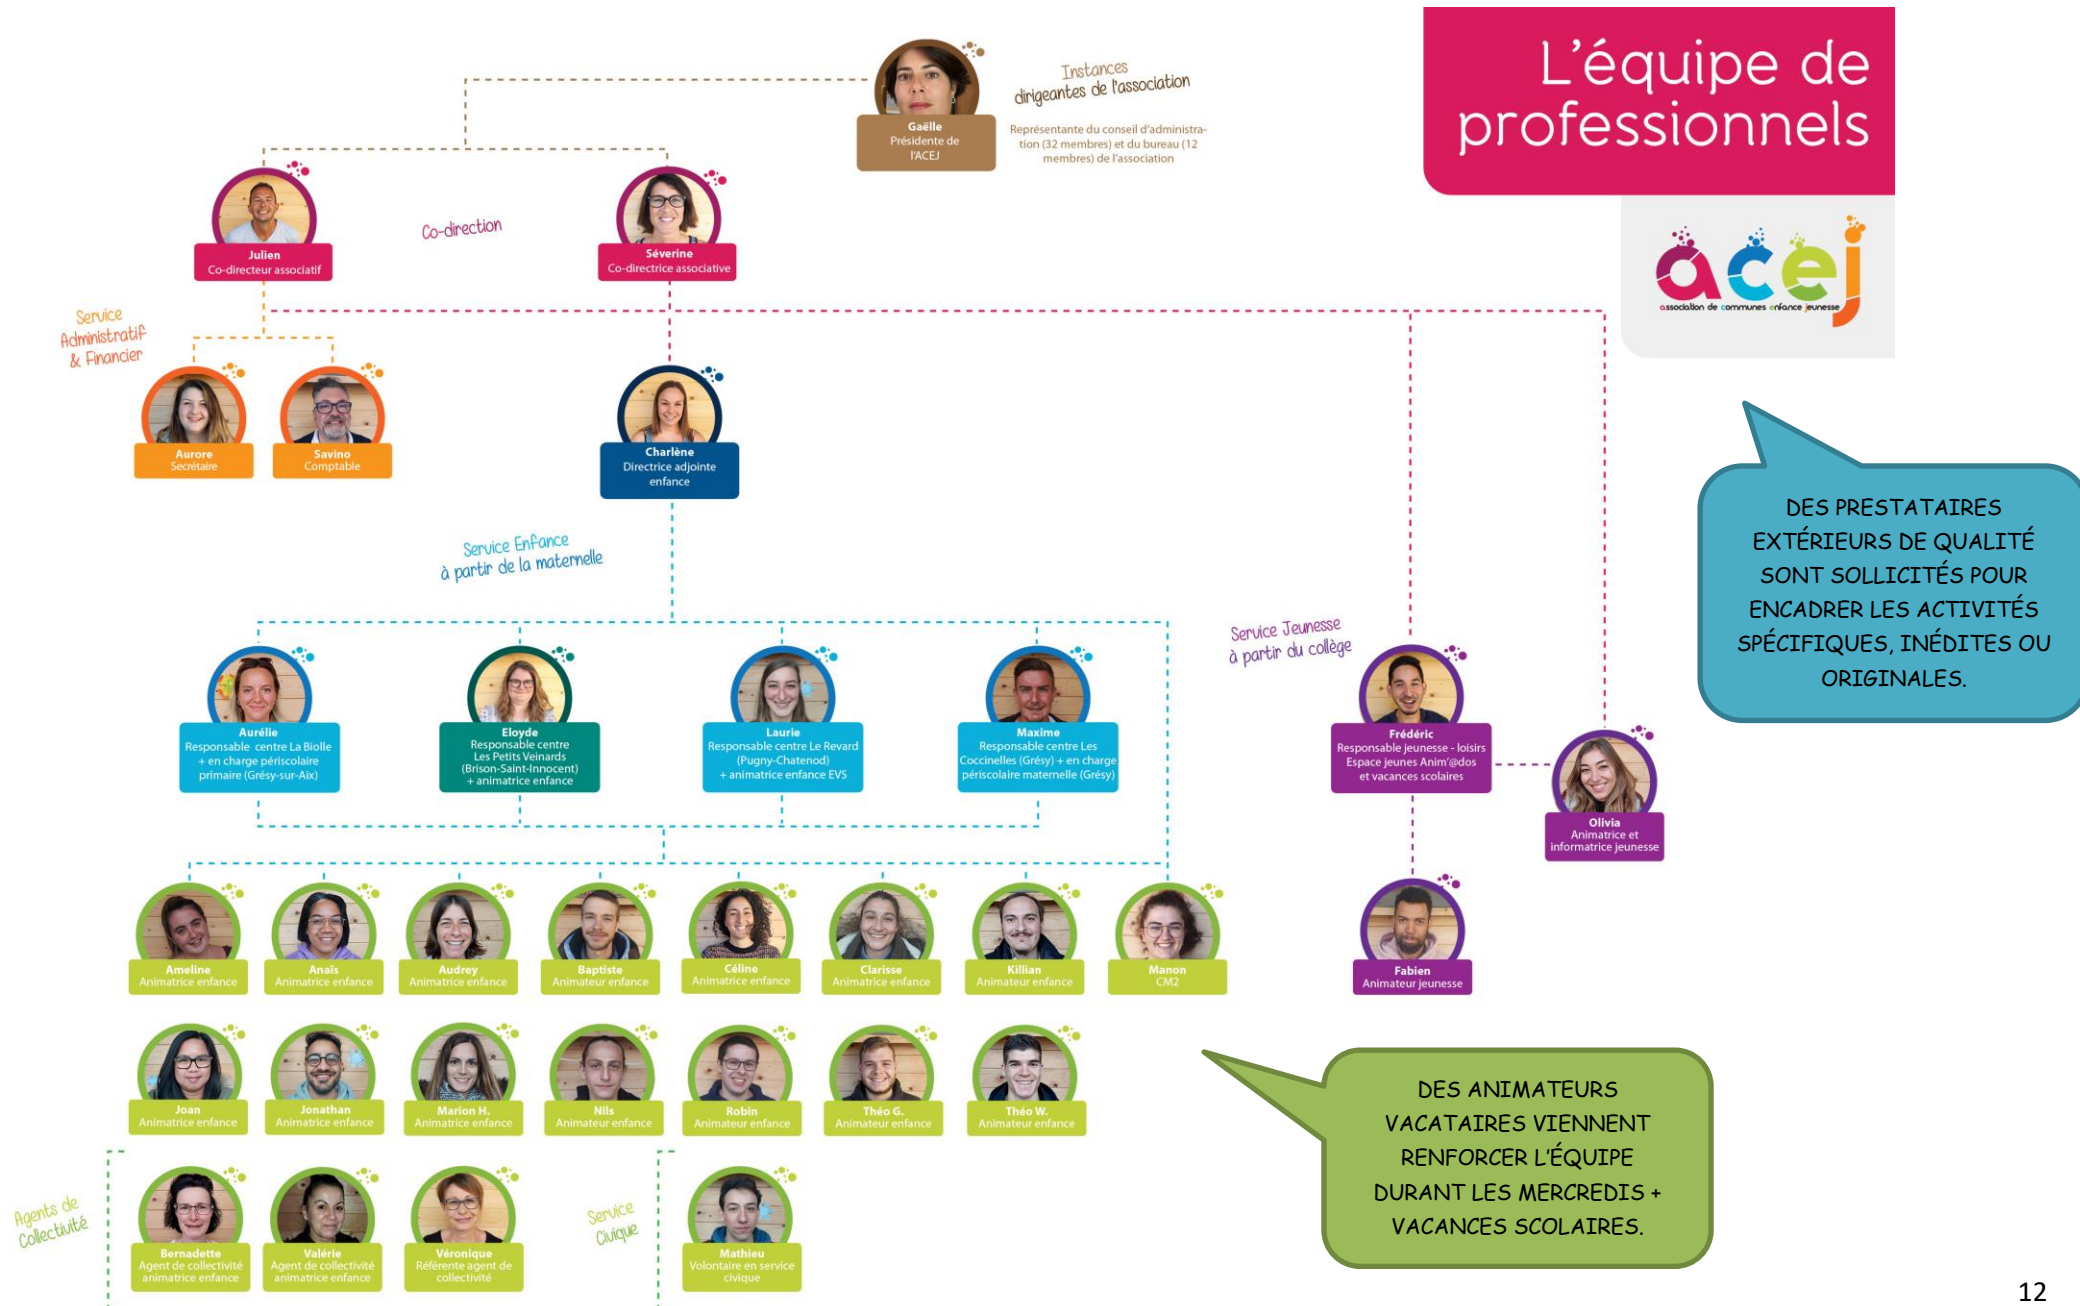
L'équipe de professionnels

acej
association de communes enfance jeunesse

Gaëlle
Présidente de l'ACEJ

Instances dirigeantes de l'association

Représentante du conseil d'administration (32 membres) et du bureau (12 membres) de l'association

Julien
Co-directeur associatif

Co-direction

Séverine
Co-directrice associative

Service Administratif & Financier

Aurore
Secrétaire

Savino
Comptable

Charlène
Directrice adjointe enfance

Service Enfance à partir de la maternelle

Aurélie
Responsable centre La Biolle + en charge périscolaire primaire (Grésy-sur-Aix)

Eloyde
Responsable centre Les Petits Veinards (Brison-Saint-Innocent) + animatrice enfance

Laurie
Responsable centre Le Revard (Pugny-Chatenod) + animatrice enfance EVS

Maxime
Responsable centre Les Coccinelles (Grésy) + en charge périscolaire maternelle (Grésy)

Service Jeunesse à partir du collège

Frédéric
Responsable jeunesse - loisirs Espace jeunes Anim'@dos et vacances scolaires

Olivia
Animatrice et informatrice jeunesse

Fabien
Animateur jeunesse

DES PRESTATAIRES EXTÉRIEURS DE QUALITÉ SONT SOLLICITÉS POUR ENCADRER LES ACTIVITÉS SPÉCIFIQUES, INÉDITES OU ORIGINALES.

Ameline
Animatrice enfance

Anaïs
Animatrice enfance

Audrey
Animatrice enfance

Baptiste
Animateur enfance

Céline
Animatrice enfance

Clarisse
Animatrice enfance

Killian
Animateur enfance

Manon
CM2

Joan
Animatrice enfance

Jonathan
Animatrice enfance

Marion H.
Animatrice enfance

Nils
Animateur enfance

Robin
Animateur enfance

Théo G.
Animateur enfance

Théo W.
Animateur enfance

DES ANIMATEURS VACATAIRES VIENNENT RENFORCER L'ÉQUIPE DURANT LES MERCREDIS + VACANCES SCOLAIRES.

Agents de Collectivité

Bernadette
Agent de collectivité animatrice enfance

Valérie
Agent de collectivité animatrice enfance

Véronique
Référente agent de collectivité

Service Civique

Mathieu
Volontaire en service civique

12